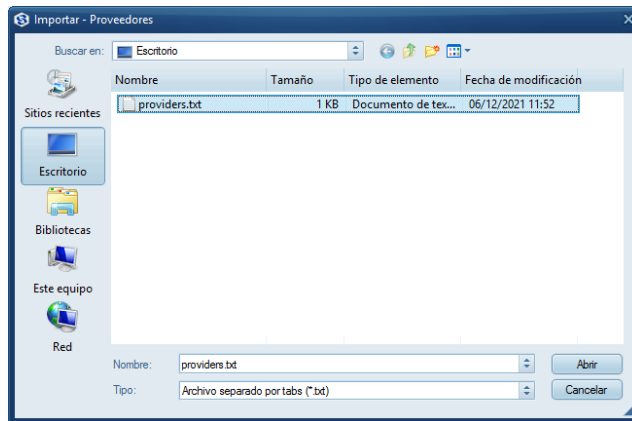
Importar - Proveedores

Buscar en: Escritorio

Sitios recientes
Escritorio
Bibliotecas
Este equipo
Red

| Nombre | Tamaño | Tipo de elemento | Fecha de modificación |
|---|---|---|---|
| providers.txt | 1 KB | Documento de tex... | 06/12/2021 11:52 |

Nombre: providers.txt
Abrir
Tipo: Archivo separado por tabs (*.txt)
Cancelar